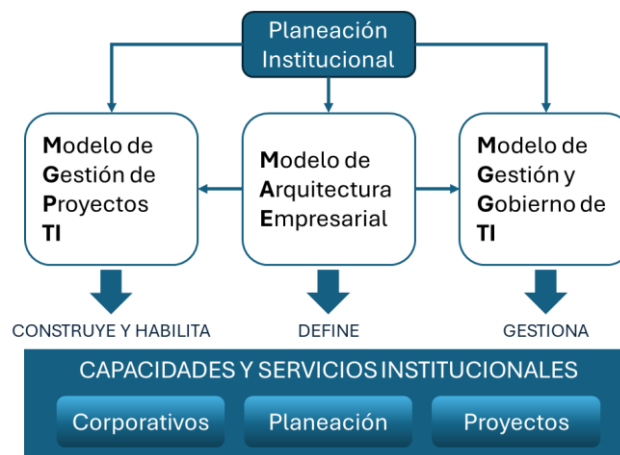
Planeación Institucional

Modelo de Gestión de Proyectos TI

Modelo de Arquitectura Empresarial

Modelo de Gestión y Gobierno de TI

CONSTRUYE Y HABILITA

DEFINE

GESTIONA

CAPACIDADES Y SERVICIOS INSTITUCIONALES

Corporativos

Planeación

Proyectos